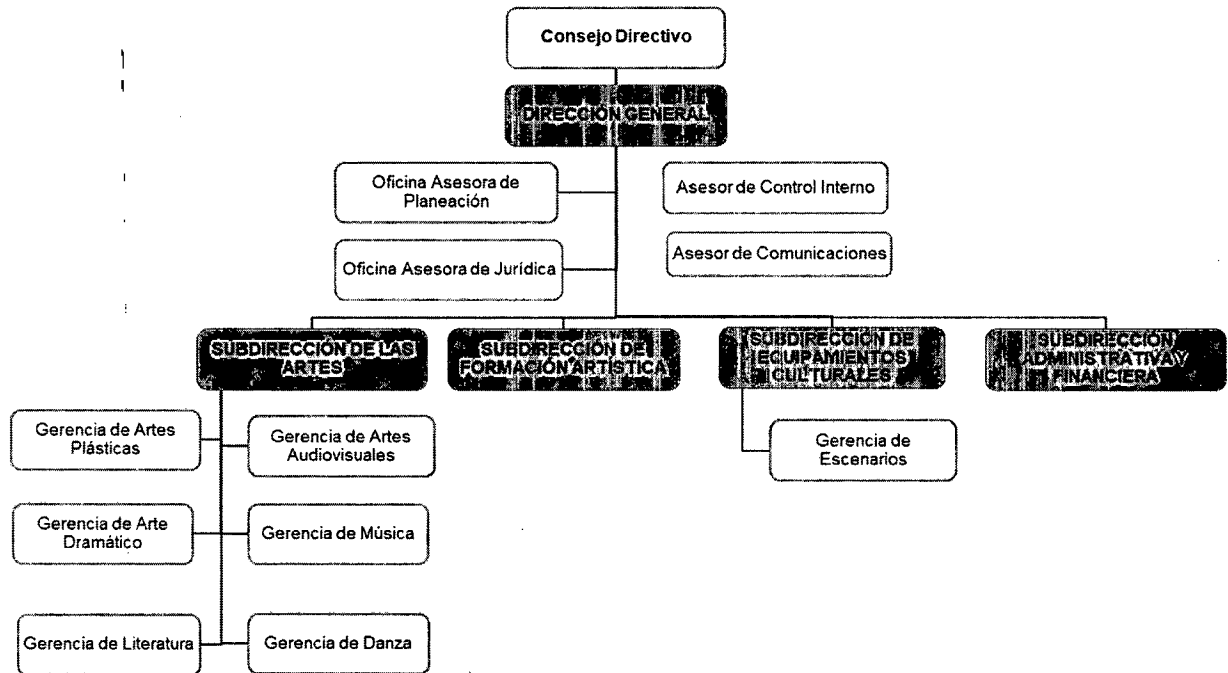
Consejo Directivo

DIRECCIÓN GENERAL

Oficina Asesora de Planeación

Asesor de Control Interno

Oficina Asesora de Jurídica

Asesor de Comunicaciones

SUBDIRECCIÓN DE LAS ARTES

SUBDIRECCIÓN DE FORMACIÓN ARTÍSTICA

SUBDIRECCIÓN DE EQUIPAMIENTOS CULTURALES

SUBDIRECCIÓN ADMINISTRATIVA Y FINANCIERA

Gerencia de Artes Plásticas

Gerencia de Artes Audiovisuales

Gerencia de Escenarios

Gerencia de Arte Dramático

Gerencia de Música

Gerencia de Literatura

Gerencia de Danza